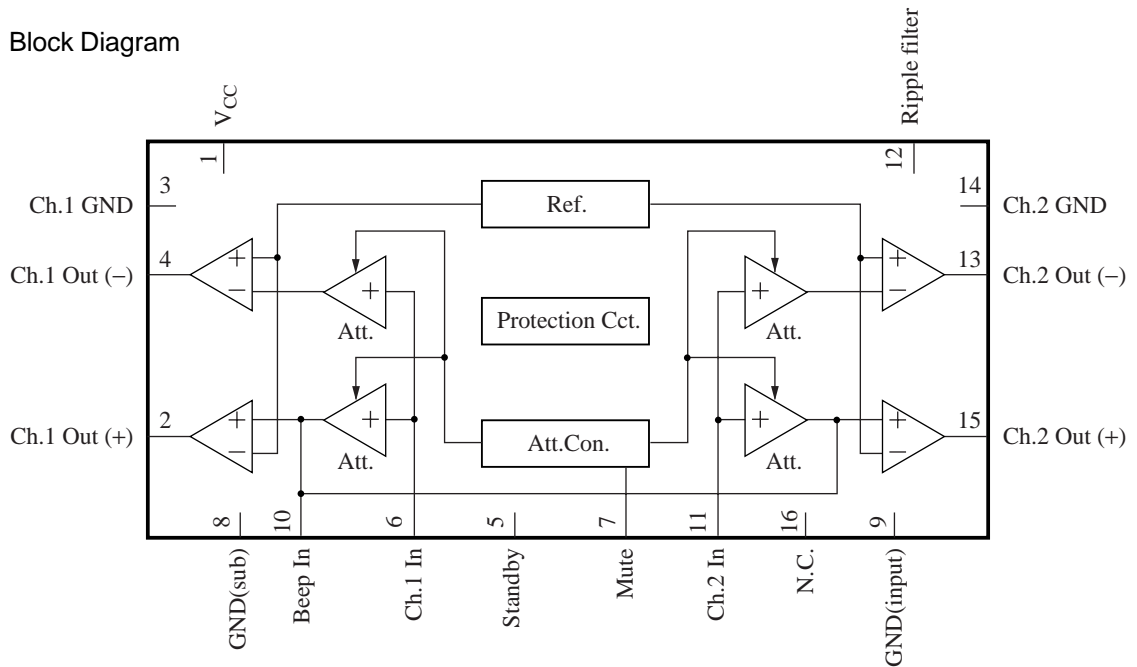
Block Diagram

$V_{CC}$
1
Ripple filter
12

3
Ch.1 GND
14
Ch.2 GND

Ref.

4
Ch.1 Out (−)
13
Ch.2 Out (−)

+
−
+
Att.
+
Att.
+
−

Protection Cct.

2
Ch.1 Out (+)
15
Ch.2 Out (+)

+
−
+
Att.
Att.Con.
+
Att.
+
−

8
GND(sub)
10
Beep In
6
Ch.1 In
5
Standby
7
Mute
11
Ch.2 In
16
N.C.
9
GND(input)